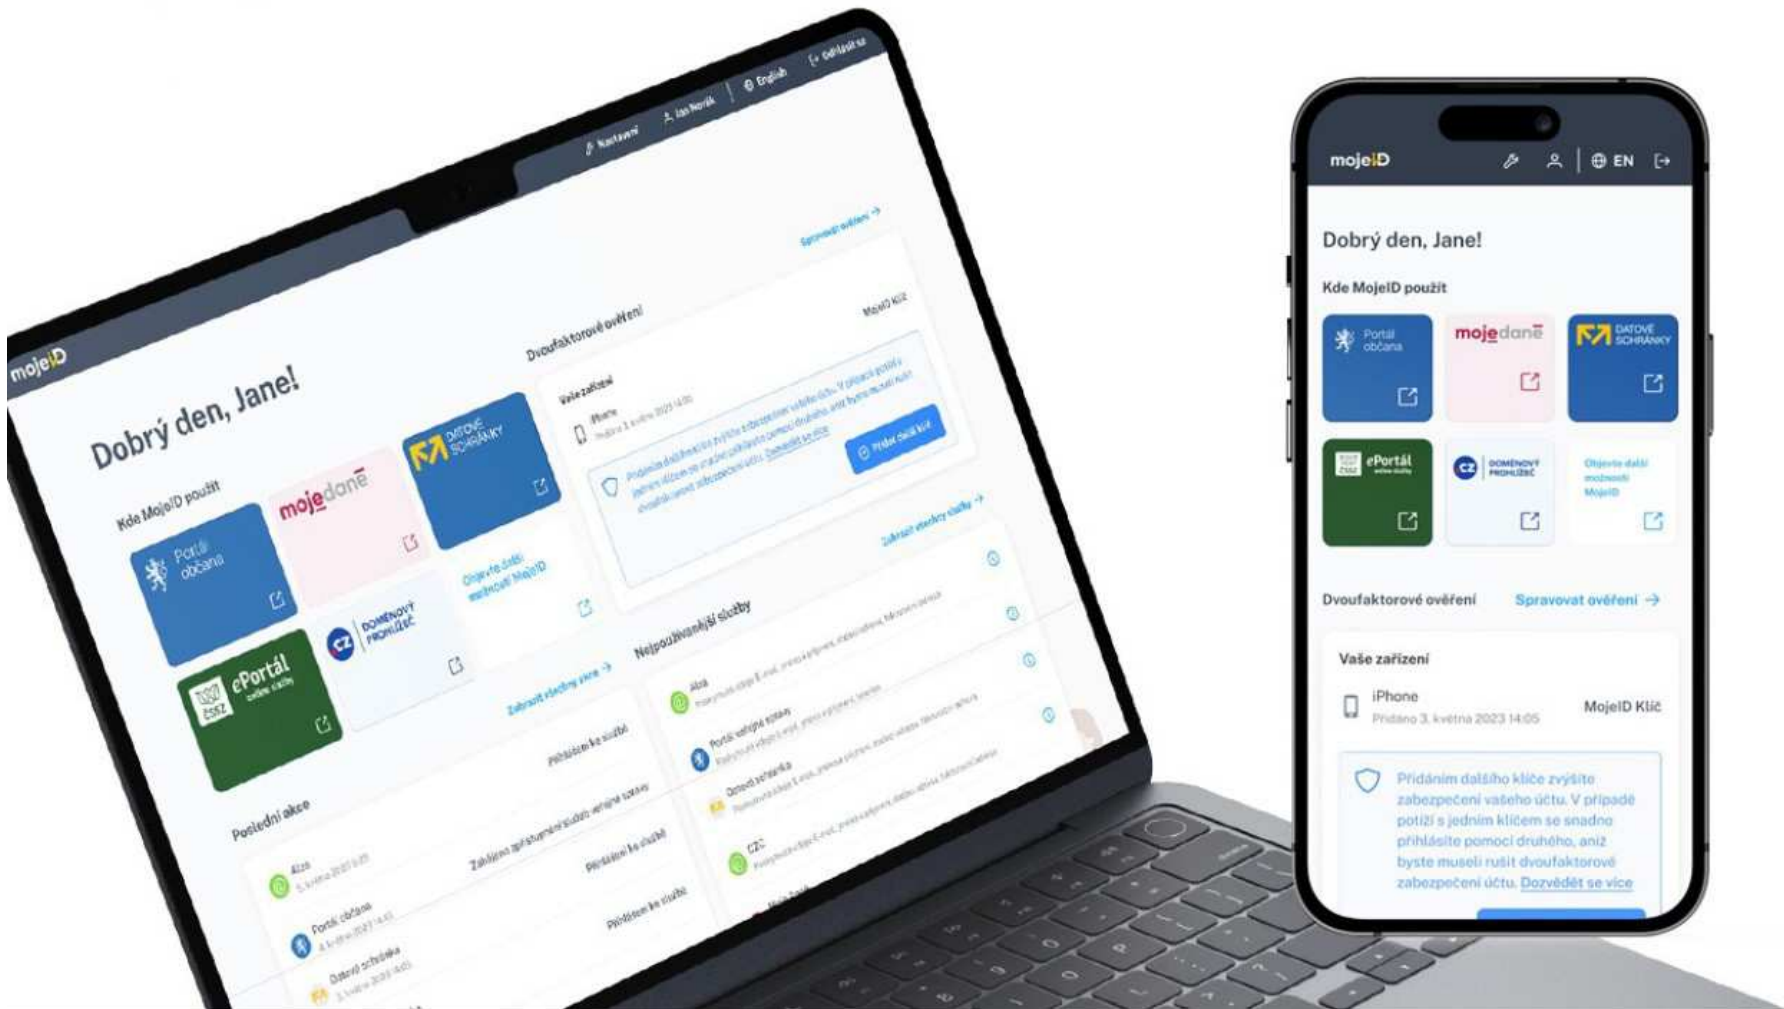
mojeID

Nastavení
Jan Novák
English
Odhlásit se

Dobrý den, Jane!

Kde MojeID použít

Portál občana
mojedaně
DATOVÉ SCHRÁNKY
ePortál
DOMÉNOVÝ PROHLÍŽEČ
Objevte další možnosti MojeID

Zobrazit všechny weby

Dvoufaktorové ověření
Spravovat ověření

Vaše zařízení
iPhone
Přidáno 3. května 2023 14:05
MojeID Klíč

Přidáním dalšího klíče zvýšíte zabezpečení vašeho účtu. V případě potíží s jedním klíčem se snadno přihlásíte pomocí druhého, aniž byste museli rušit dvoufaktorové zabezpečení účtu. Dozvědět se více

Přidat další klíč

Nejpoužívanější služby
Zobrazit všechny služby
Alza
Portál veřejné správy
Datová schránka
CZC

Poslední akce
Alza
Přihlášení ke službě
Založení a přihlášení ke službě
Portál občana
Přihlášení ke službě
Datová schránka
Přihlášení ke službě

mojeID
EN

Dobrý den, Jane!

Kde MojeID použít

Portál občana
mojedaně
DATOVÉ SCHRÁNKY
ePortál
DOMÉNOVÝ PROHLÍŽEČ
Objevte další možnosti MojeID

Dvoufaktorové ověření
Spravovat ověření

Vaše zařízení
iPhone
Přidáno 3. května 2023 14:05
MojeID Klíč

Přidáním dalšího klíče zvýšíte zabezpečení vašeho účtu. V případě potíží s jedním klíčem se snadno přihlásíte pomocí druhého, aniž byste museli rušit dvoufaktorové zabezpečení účtu. Dozvědět se více